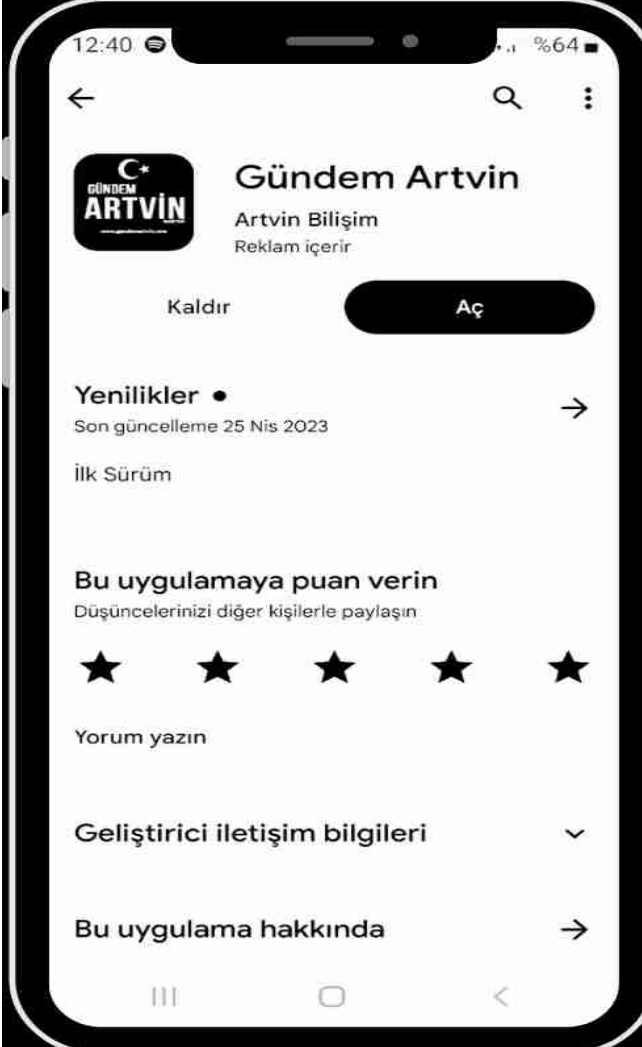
12:40 %64

GÜNDEM ARTVİN

Gündem Artvin
Artvin Bilişim
Reklam içerir

Kaldır
Aç

Yenilikler •
Son güncelleme 25 Nis 2023

İlk Sürüm

Bu uygulamaya puan verin
Düşüncelerinizi diğer kişilerle paylaşın

Yorum yazın

Geliştirici iletişim bilgileri

Bu uygulama hakkında